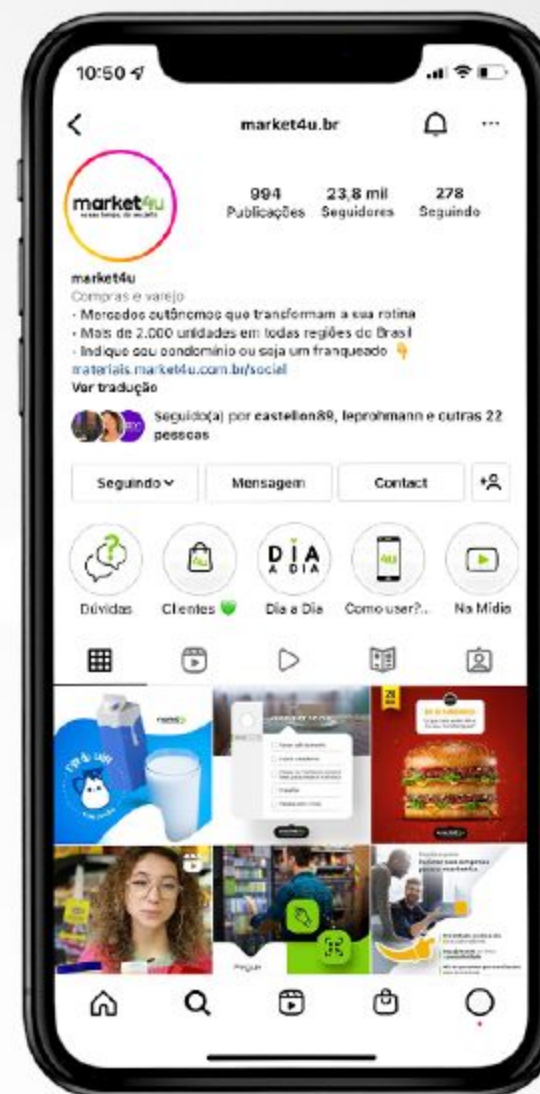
10:50

market4u.br

market4u
nosso tempo, do seu jeito

994
Publicações

23,8 mil
Seguidores

278
Seguindo

market4u
Compras e varejo
- Mercados autônomos que transformam a sua rotina
- Mais de 2.000 unidades em todas regiões do Brasil
- Indique seu condomínio ou seja um franqueado 👇
materiais.market4u.com.br/social
Ver tradução

Seguido(a) por castellon89, leprohmann e outras 22 pessoas

Seguindo | Mensagem | Contact

Dúvidas | Clientes 💚 | Dia a Dia | Como usar?.. | Na Mídia

DIA A DIA

4u

Pegue